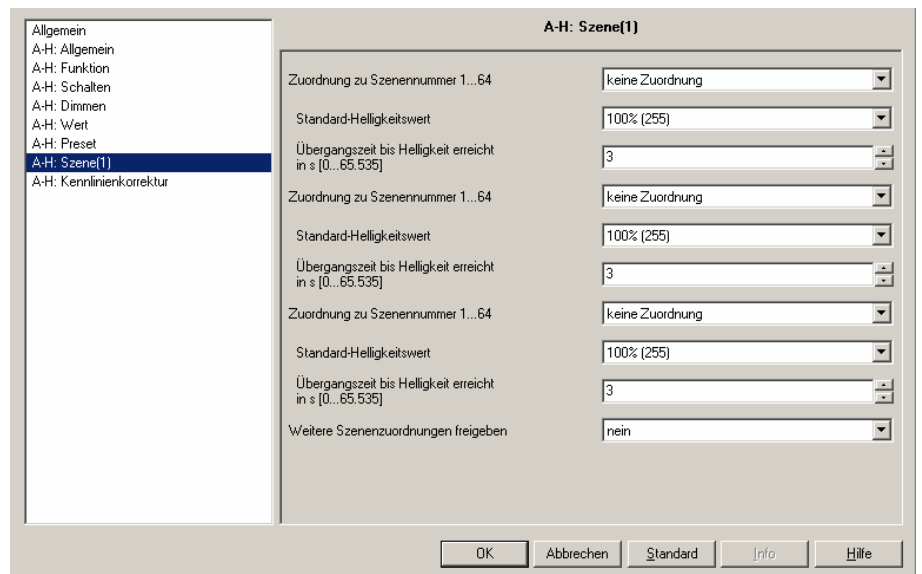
Allgemein
A-H: Allgemein
A-H: Funktion
A-H: Schalten
A-H: Dimmen
A-H: Wert
A-H: Preset
A-H: Szene(1)
A-H: Kennlinienkorrektur

A-H: Szene(1)

| | |
|---|---|
| Zuordnung zu Szenennummer 1...64 | keine Zuordnung |
| Standard-Helligkeitswert | 100% (255) |
| Übergangszeit bis Helligkeit erreicht in s [0...65.535] | 3 |
| Zuordnung zu Szenennummer 1...64 | keine Zuordnung |
| Standard-Helligkeitswert | 100% (255) |
| Übergangszeit bis Helligkeit erreicht in s [0...65.535] | 3 |
| Zuordnung zu Szenennummer 1...64 | keine Zuordnung |
| Standard-Helligkeitswert | 100% (255) |
| Übergangszeit bis Helligkeit erreicht in s [0...65.535] | 3 |
| Weitere Szenenzuordnungen freigeben | nein |

OK Abbrechen Standard Info Hilfe